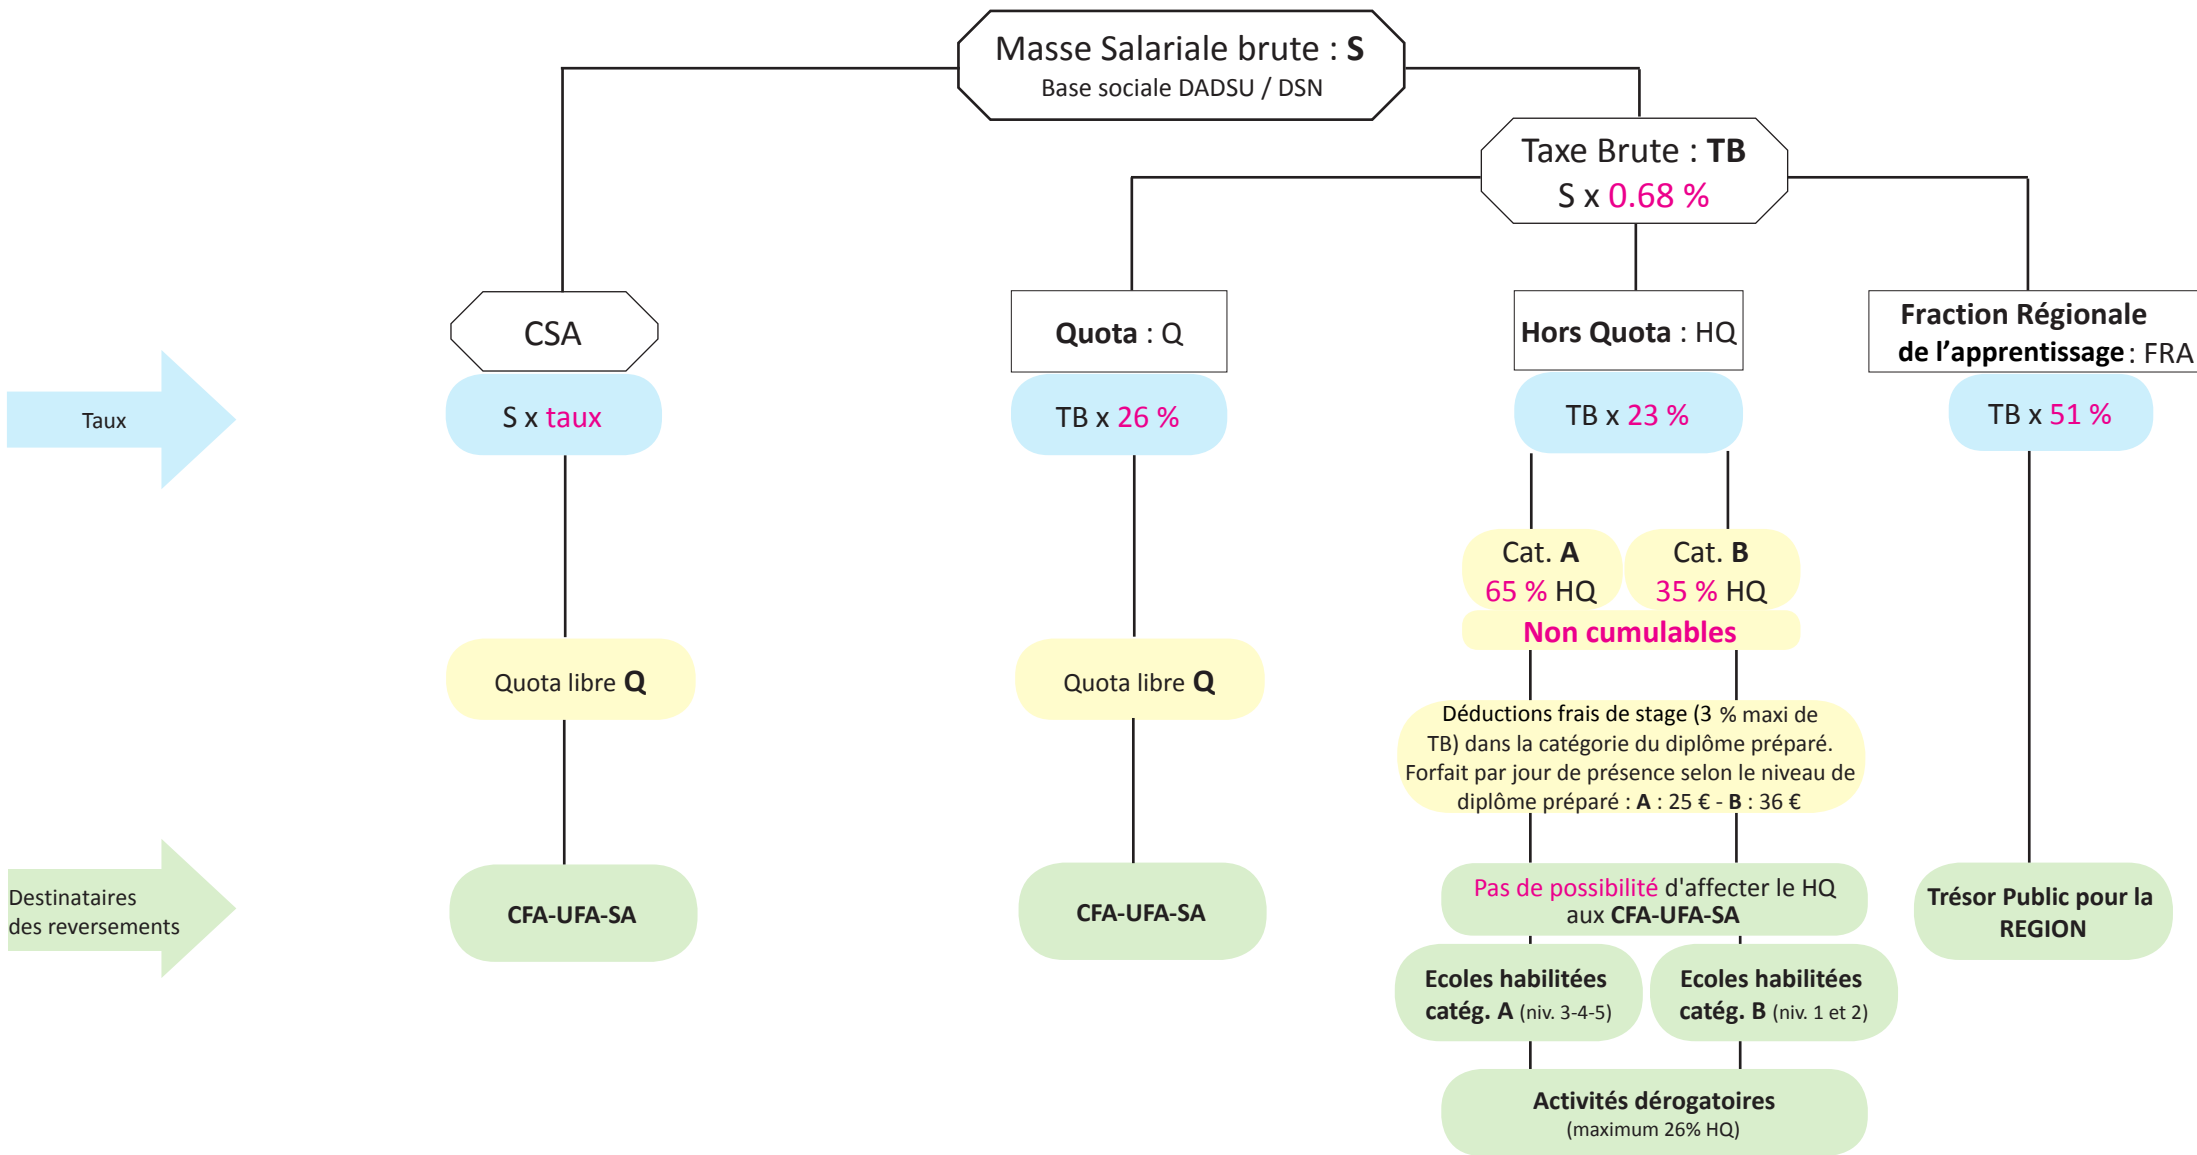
Masse Salariale brute : **S**
Base sociale DADSU / DSN

Taxe Brute : **TB**
S x 0.68 %

CSA

**Quota** : Q

**Hors Quota** : HQ

**Fraction Régionale de l'apprentissage** : FRA

Taux

S x taux

TB x 26 %

TB x 23 %

TB x 51 %

Cat. **A**
65 % HQ

Cat. **B**
35 % HQ

**Non cumulables**

Quota libre **Q**

Quota libre **Q**

Déductions frais de stage (3 % maxi de TB) dans la catégorie du diplôme préparé. Forfait par jour de présence selon le niveau de diplôme préparé : **A** : 25 € - **B** : 36 €

Destinataires des reversements

**CFA-UFA-SA**

**CFA-UFA-SA**

Pas de possibilité d'affecter le HQ aux **CFA-UFA-SA**

**Trésor Public pour la REGION**

**Ecoles habilitées catég. A** (niv. 3-4-5)

**Ecoles habilitées catég. B** (niv. 1 et 2)

**Activités dérogatoires**
(maximum 26% HQ)